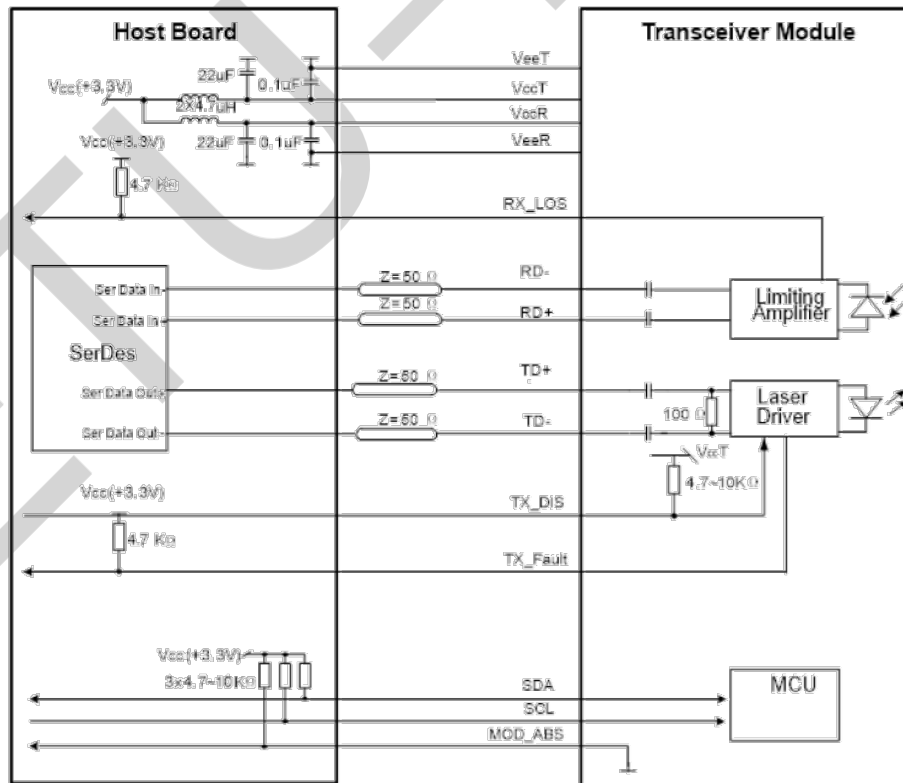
Host Board

Transceiver Module

VeeT

VccT

VccR

VeeR

Vcc(+3.3V)

22uF

0.1uF

2X4.7uH

Vcc(+3.3V)

22uF

0.1uF

4.7 KΩ

RX_LOS

Ser Data In-

Ser Data In+

SerDes

Ser Data Out+

Ser Data Out-

Z=50 Ω

RD-

Z=50 Ω

RD+

Limiting Amplifier

Z=50 Ω

TD+

Z=50 Ω

TD-

100 Ω

Laser Driver

VccT

4.7~10KΩ

Vcc(+3.3V)

TX_DIS

4.7 KΩ

TX_Fault

Vcc(+3.3V)

3x4.7~10KΩ

SDA

SCL

MOD_ABS

MCU